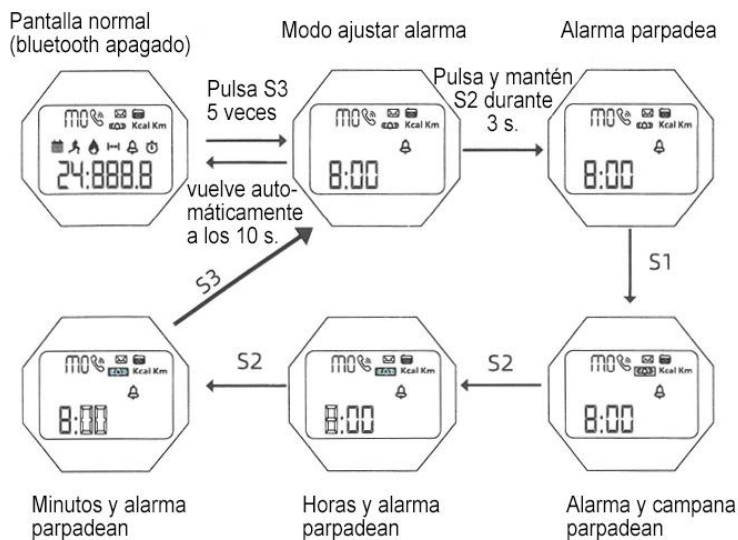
Pantalla normal (bluetooth apagado)

Modo ajustar alarma

Alarma parpadea

Pulsa S3 5 veces

Pulsa y mantén S2 durante 3 s.

vuelve automáticamente a los 10 s.

MO Kcal Km

24:888.8

MO Kcal Km

8:00

MO Kcal Km

8:00

S1

S3

S2

S2

MO Kcal Km

8:00

MO Kcal Km

8:00

MO Kcal Km

8:00

Minutos y alarma parpadean

Horas y alarma parpadean

Alarma y campana parpadean